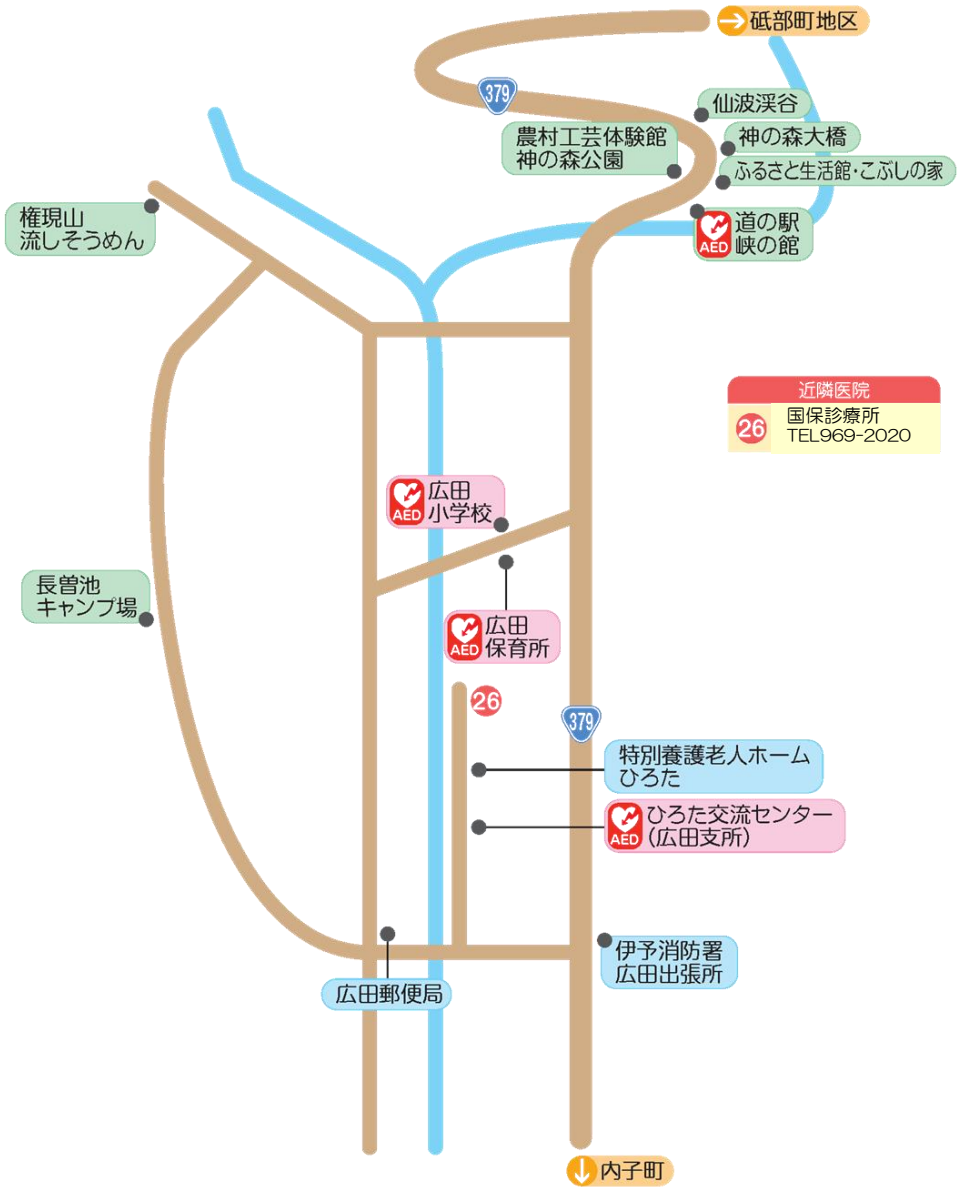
砥部町地区

379

仙波渓谷

農村工芸体験館
神の森公園

神の森大橋

ふるさと生活館・こぶしの家

権現山
流しそうめん

AED 道の駅
峡の館

近隣医院

26 国保診療所
TEL969-2020

AED 広田
小学校

長曽池
キャンプ場

AED 広田
保育所

26

379

特別養護老人ホーム
ひろた

AED ひろた交流センター
(広田支所)

伊予消防署
広田出張所

広田郵便局

内子町